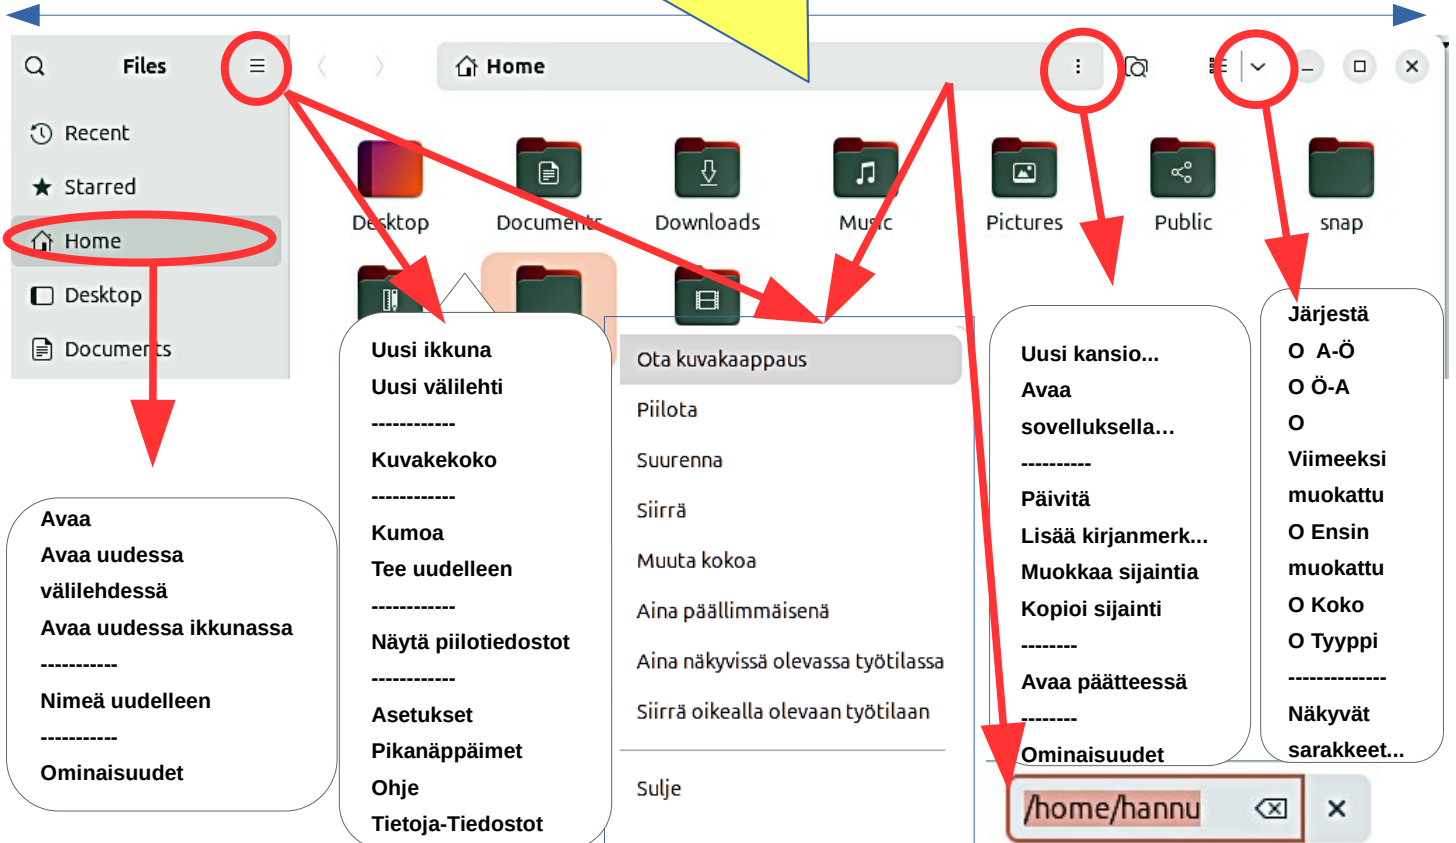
Files

Recent

Starred

Home

Desktop

Documents

Home

Desktop

Documents

Downloads

Music

Pictures

Public

snap

Avaa
Avaa uudessa välilehdessä
Avaa uudessa ikkunassa
-----------
Nimeä uudelleen
-----------
Ominaisuudet

Uusi ikkuna
Uusi välilehti
------------
Kuvakekoko
------------
Kumoa
Tee uudelleen
------------
Näytä piilotiedostot
------------
Asetukset
Pikanäppäimet
Ohje
Tietoja-Tiedostot

Ota kuvakaappaus
Piilota
Suurenna
Siirrä
Muuta kokoa
Aina päällimmäisenä
Aina näkyvissä olevassa työtilassa
Siirrä oikealla olevaan työtilaan
Sulje

Uusi kansio...
Avaa sovelluksella...
----------
Päivitä
Lisää kirjanmerk...
Muokkaa sijaintia
Kopioi sijainti
--------
Avaa päätteessä
--------
Ominaisuudet

Järjestä
O A-Ö
O Ö-A
O Viimeeksi muokattu
O Ensin muokattu
O Koko
O Tyyppi
-------------
Näkyvät sarakkeet...

/home/hannu